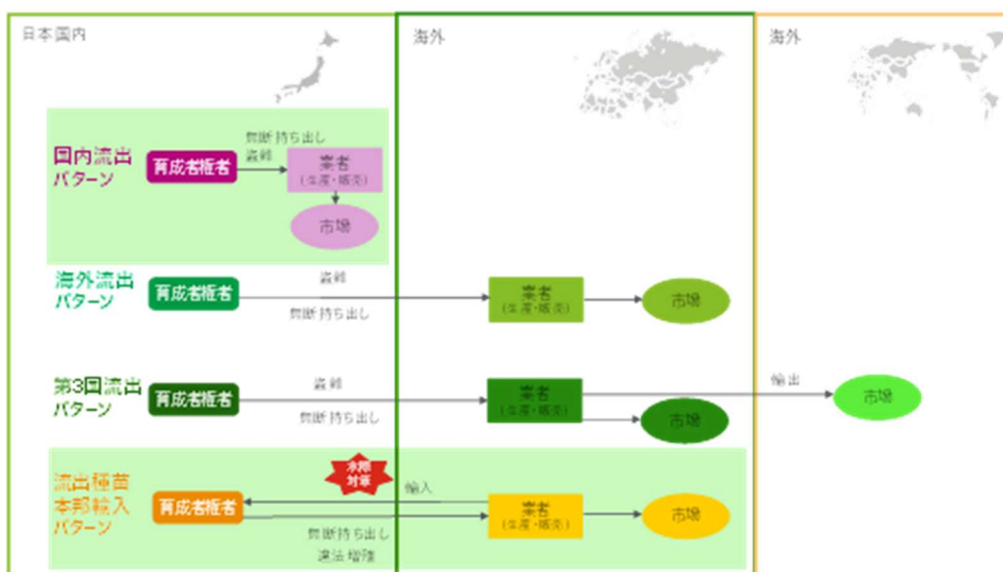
日本国内

海外

海外

国内流出パターン

育成者権者

無断持ち出し
盗難

業者
(生産・販売)

市場

海外流出パターン

育成者権者

盗難

無断持ち出し

業者
(生産・販売)

市場

第3国流出パターン

育成者権者

盗難

無断持ち出し

業者
(生産・販売)

市場

輸出

市場

流出種苗本邦輸入パターン

育成者権者

水際対策

輸入

業者
(生産・販売)

市場

無断持ち出し
違法増殖